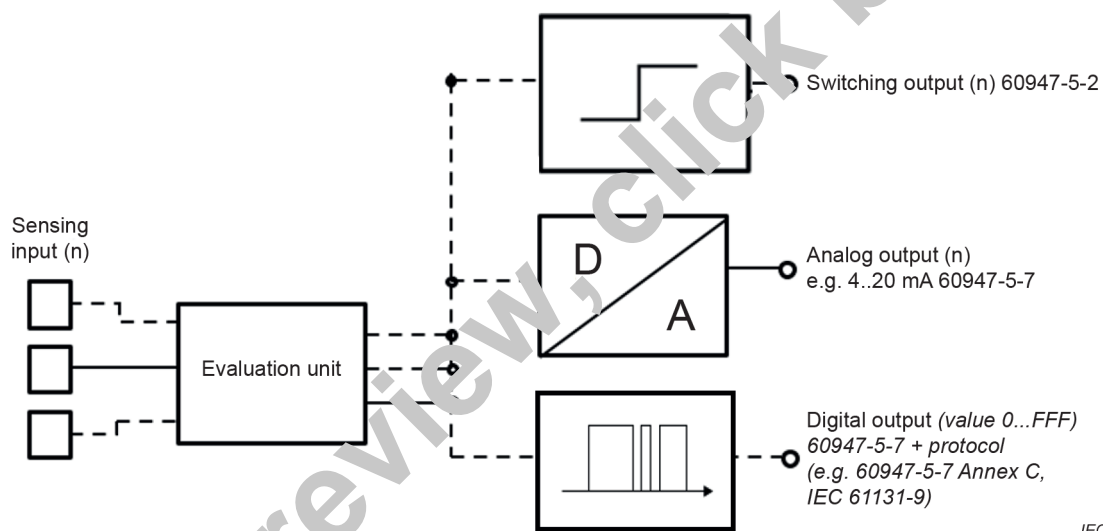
Switching output (n) 60947-5-2

Sensing input (n)

D

A

Analog output (n) e.g. 4..20 mA 60947-5-7

Evaluation unit

Digital output *(value 0...FFF)* *60947-5-7 + protocol* *(e.g. 60947-5-7 Annex C, IEC 61131-9)*

Preview, click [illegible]

IEC